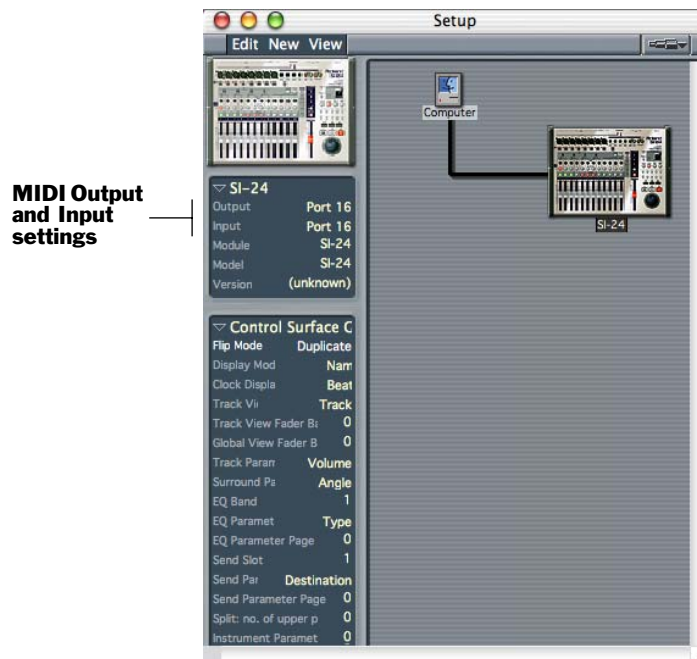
Setup

Edit New View

MIDI Output and Input settings

▽ SI-24
Output Port 16
Input Port 16
Module SI-24
Model SI-24
Version (unknown)

▽ Control Surface C
Flip Mode Duplicate
Display Mod Nam
Clock Displa Beat
Track Vi Track
Track View Fader Ba 0
Global View Fader B 0
Track Paran Volume
Surround Pa Angle
EQ Band 1
EQ Paramet Type
EQ Parameter Page 0
Send Slot 1
Send Par Destination
Send Parameter Page 0
Split: no. of upper p 0
Instrument Paramet 0

Computer

SI-24